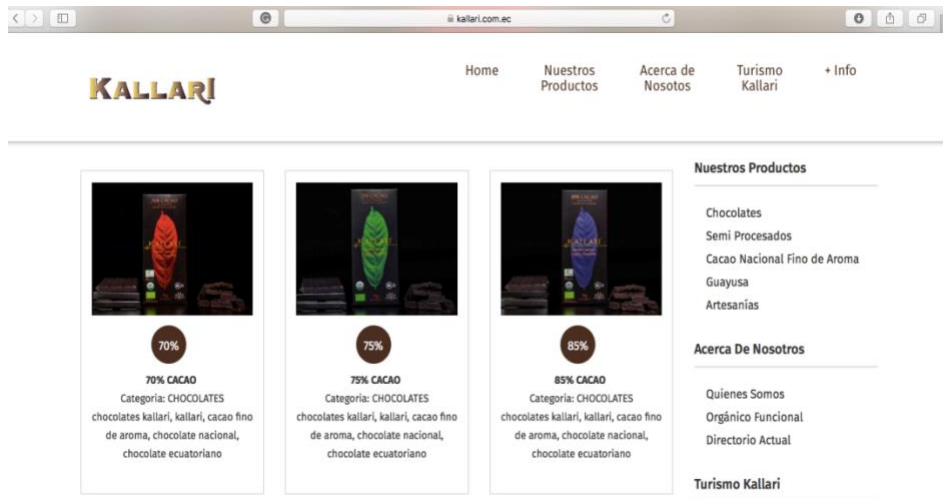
kallari.com.ec

KALLARI

Home
Nuestros Productos
Acerca de Nosotros
Turismo Kallari
+ Info

70%
70% CACAO
Categoria: CHOCOLATES
chocolates kallari, kallari, cacao fino de aroma, chocolate nacional, chocolate ecuatoriano

75%
75% CACAO
Categoria: CHOCOLATES
chocolates kallari, kallari, cacao fino de aroma, chocolate nacional, chocolate ecuatoriano

85%
85% CACAO
Categoria: CHOCOLATES
chocolates kallari, kallari, cacao fino de aroma, chocolate nacional, chocolate ecuatoriano

Nuestros Productos

Chocolates
Semi Procesados
Cacao Nacional Fino de Aroma
Guayusa
Artesanías

Acerca De Nosotros

Quienes Somos
Orgánico Funcional
Directorio Actual

Turismo Kallari